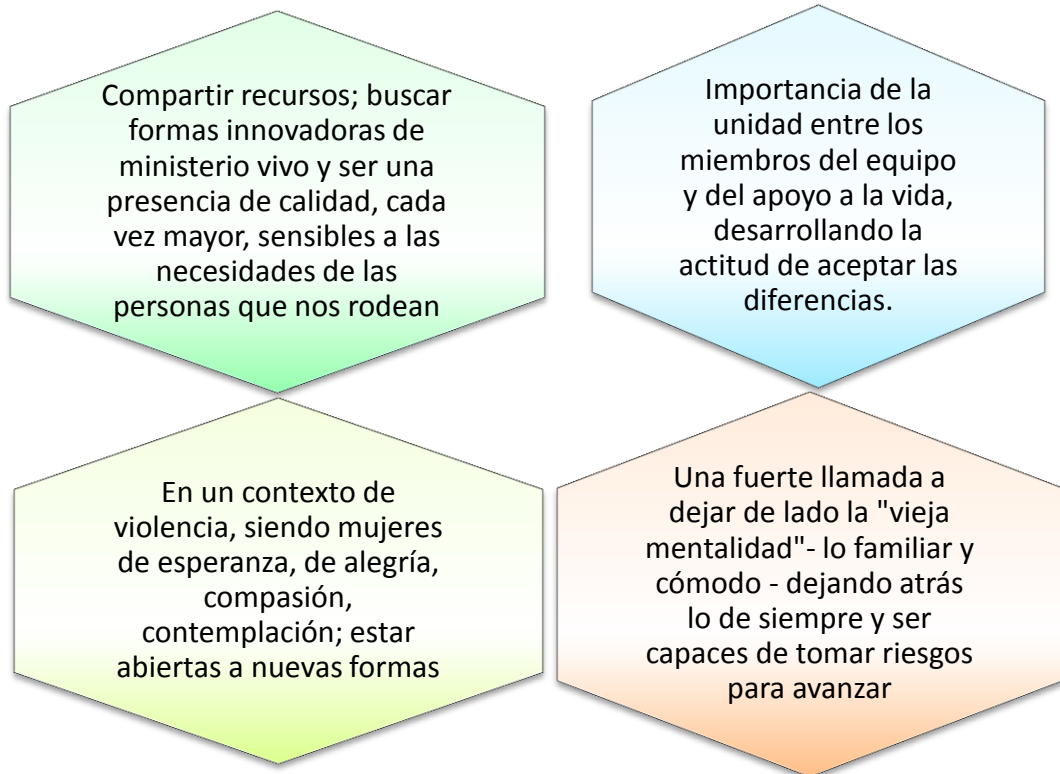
Compartir recursos; buscar formas innovadoras de ministerio vivo y ser una presencia de calidad, cada vez mayor, sensibles a las necesidades de las personas que nos rodean

Importancia de la unidad entre los miembros del equipo y del apoyo a la vida, desarrollando la actitud de aceptar las diferencias.

En un contexto de violencia, siendo mujeres de esperanza, de alegría, compasión, contemplación; estar abiertas a nuevas formas

Una fuerte llamada a dejar de lado la "vieja mentalidad"- lo familiar y cómodo - dejando atrás lo de siempre y ser capaces de tomar riesgos para avanzar